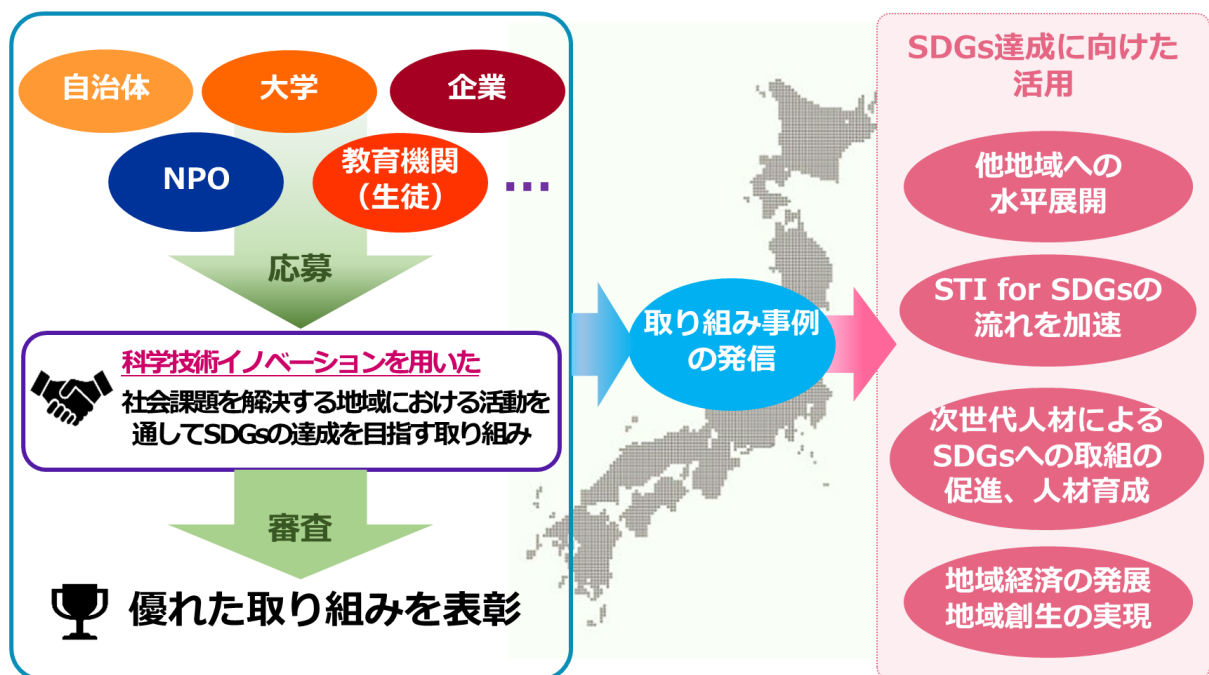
自治体
大学
企業
NPO
教育機関（生徒）
…
応募
科学技術イノベーションを用いた
社会課題を解決する地域における活動を通してSDGsの達成を目指す取り組み
審査
優れた取り組みを表彰
取り組み事例の発信
SDGs達成に向けた活用
他地域への水平展開
STI for SDGsの流れを加速
次世代人材によるSDGsへの取組の促進、人材育成
地域経済の発展
地域創生の実現